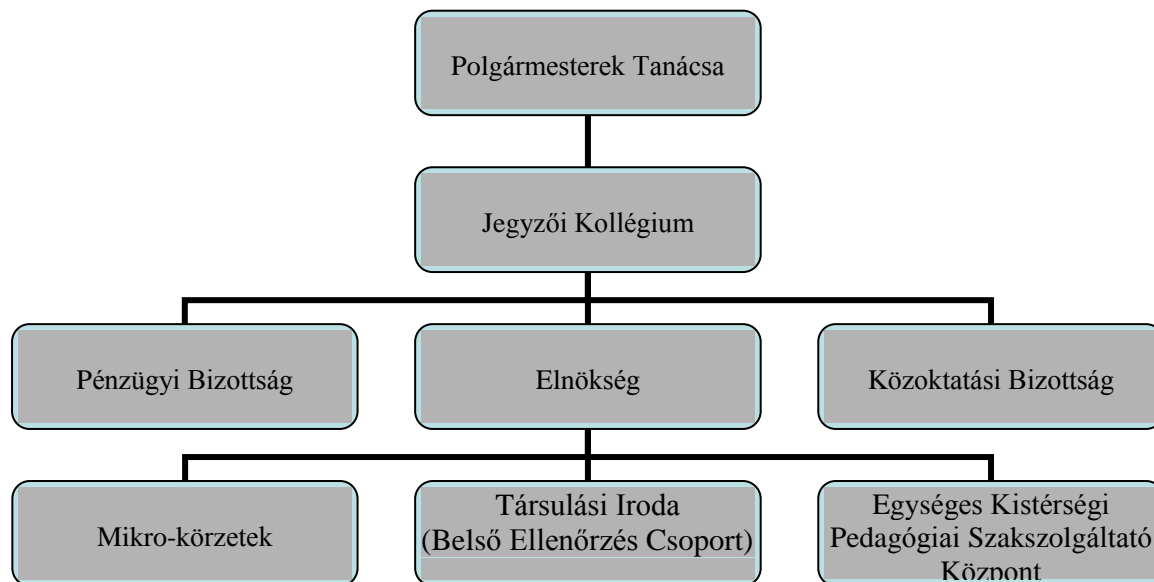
Polgármesterek Tanácsa

Jegyzői Kollégium

Pénzügyi Bizottság

Elnökség

Közoktatási Bizottság

Mikro-körzetek

Társulási Iroda (Belső Ellenőrzés Csoport)

Egységes Kistérségi Pedagógiai Szakszolgáltató Központ